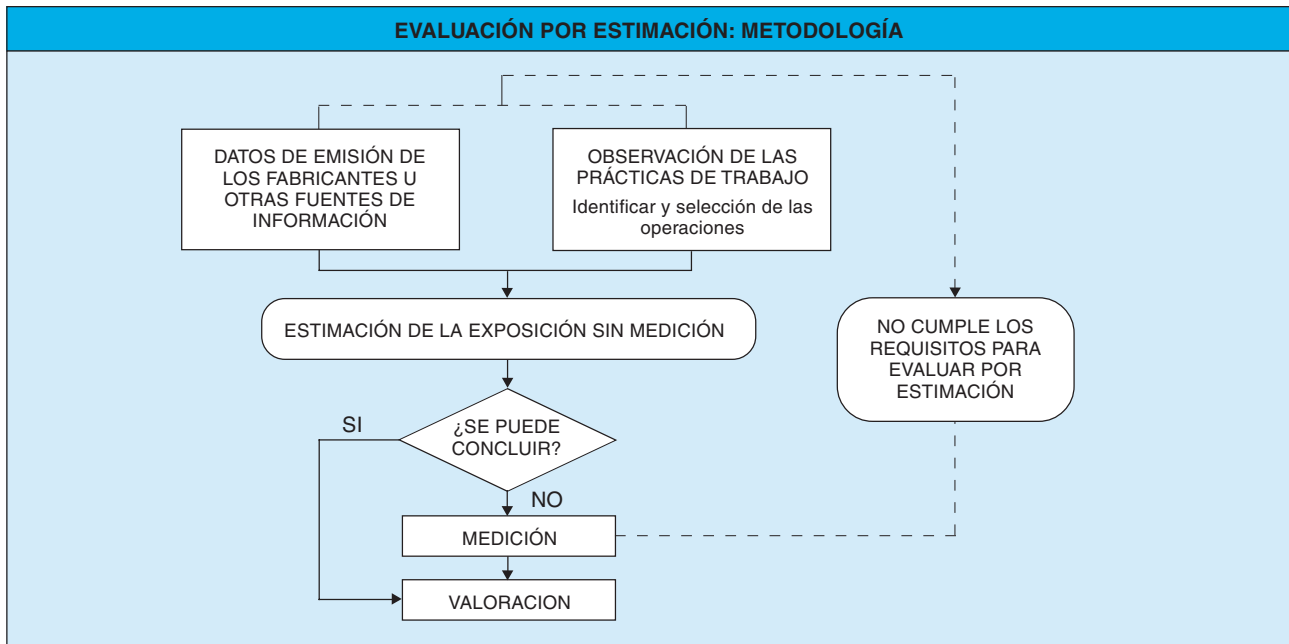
EVALUACIÓN POR ESTIMACIÓN: METODOLOGÍA

DATOS DE EMISIÓN DE LOS FABRICANTES U OTRAS FUENTES DE INFORMACIÓN

OBSERVACIÓN DE LAS PRÁCTICAS DE TRABAJO

Identificar y selección de las operaciones

ESTIMACIÓN DE LA EXPOSICIÓN SIN MEDICIÓN

NO CUMPLE LOS REQUISITOS PARA EVALUAR POR ESTIMACIÓN

SI

¿SE PUEDE CONCLUIR?

NO

MEDICIÓN

VALORACION